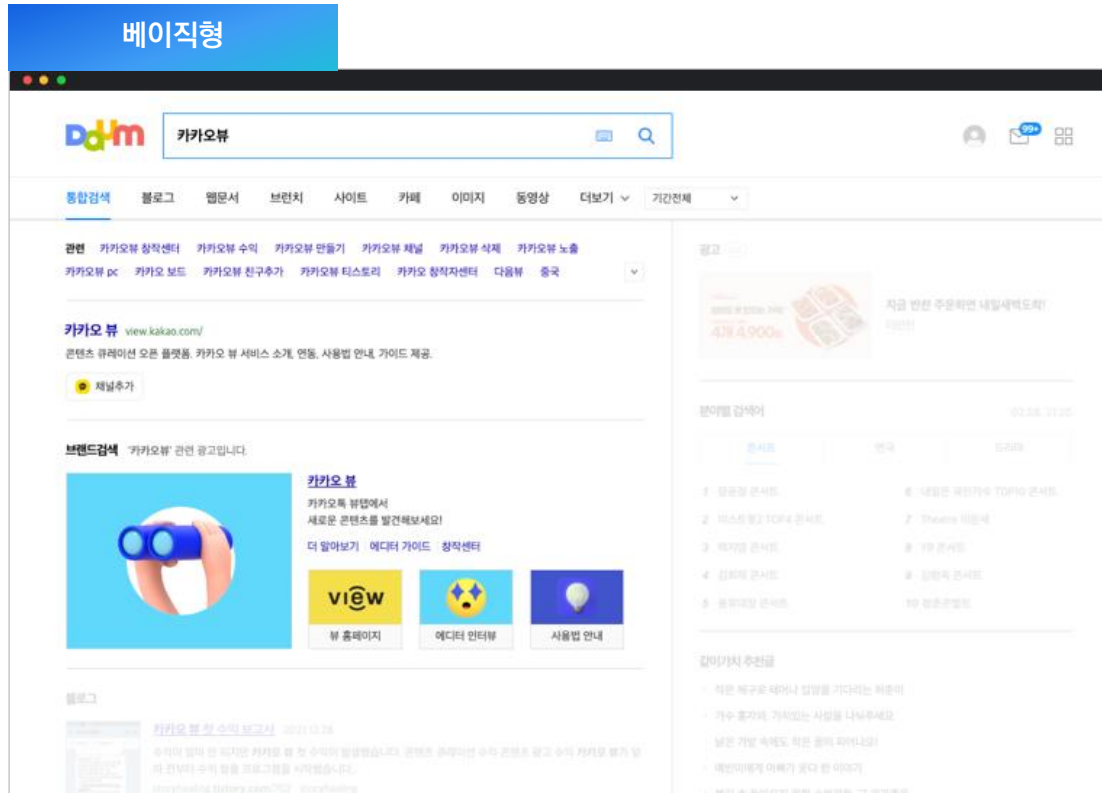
베이직형

Daum

카카오뷰

99+

통합검색 블로그 웹문서 브런치 사이트 카페 이미지 동영상 더보기 기간전체

관련 카카오뷰 창작센터 카카오뷰 수익 카카오뷰 만들기 카카오뷰 채널 카카오뷰 삭제 카카오뷰 노출 카카오뷰 pc 카카오 보드 카카오뷰 친구추가 카카오뷰 티스토리 카카오 창작자센터 다음뷰 중국

카카오 뷰 view.kakao.com/

콘텐츠 큐레이션 오픈 플랫폼. 카카오 뷰 서비스 소개, 연동, 사용법 안내, 가이드 제공.

채널추가

브랜드검색 '카카오뷰' 관련 광고입니다.

카카오 뷰

카카오톡 뷰탭에서 새로운 콘텐츠를 발견해보세요!

더 알아보기 에디터 가이드 창작센터

view

뷰 홈페이지 에디터 인터뷰 사용법 안내

블로그

카카오 뷰 첫 수익 보고서

광고

지금 반찬 주문하면 내일새벽도착!

4과 4,900원

분야별 검색어

같이가치 추천글

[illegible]